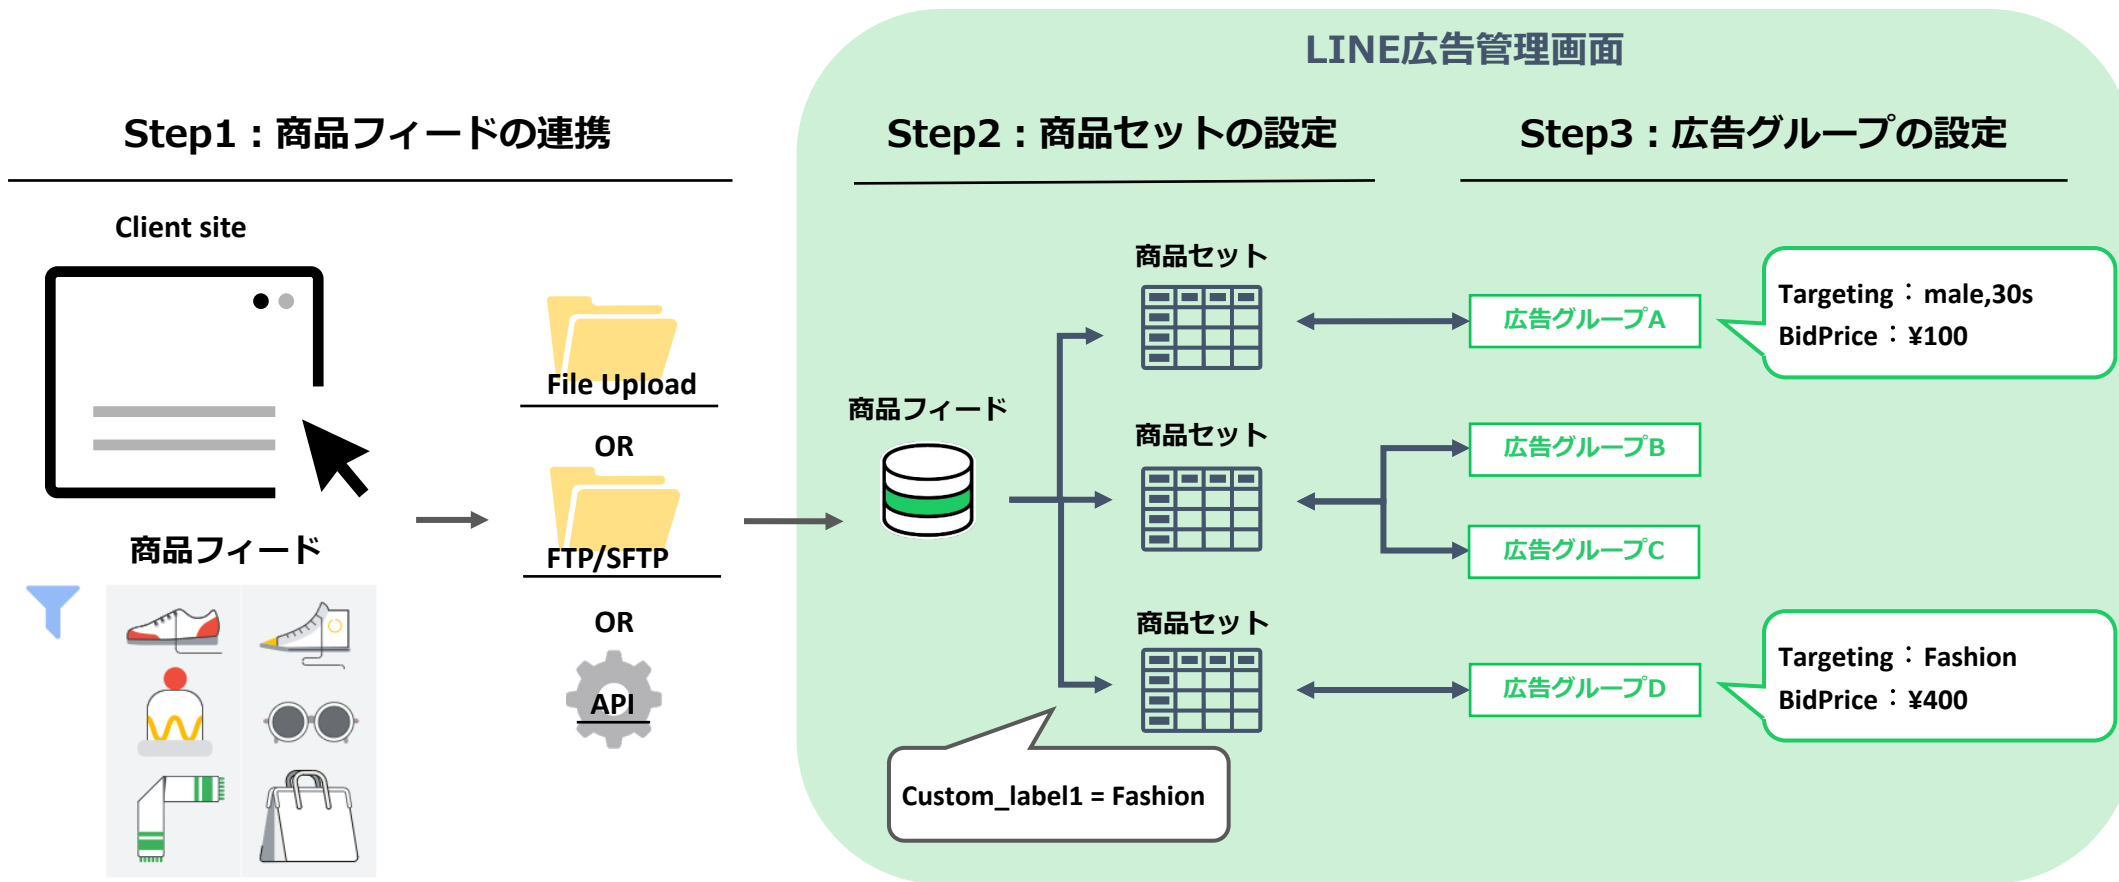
LINE広告管理画面

Step1：商品フィードの連携

Step2：商品セットの設定

Step3：広告グループの設定

Client site

商品フィード

File Upload

OR

FTP/SFTP

OR

API

商品フィード

商品セット

商品セット

商品セット

広告グループA

広告グループB

広告グループC

広告グループD

Targeting：male,30s
BidPrice：¥100

Targeting：Fashion
BidPrice：¥400

Custom_label1 = Fashion